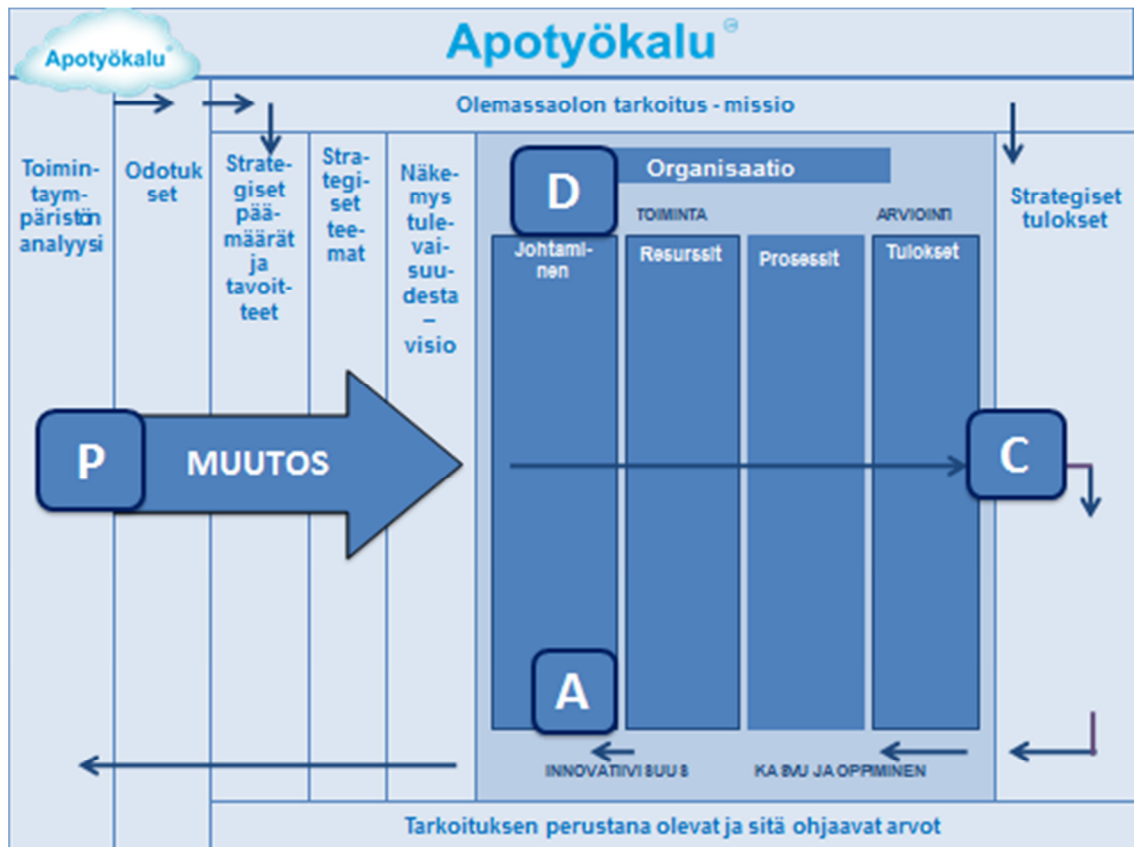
Apotyökalu®

Apotyökalu®

Olemassaolon tarkoitus - missio

Toimintaympäristön analyysi

Odotukset

Strategiset päämäärät ja tavoitteet

Strategiset teemat

Näkemys tulevaisuudesta – visio

D

Organisaatio

TOIMINTA

ARVIOINTI

Johtaminen

Resurssit

Prosessit

Tulokset

Strategiset tulokset

P

MUUTOS

C

A

INNOVATIIVISUUS

KASVU JA OPPIMINEN

Tarkoituksen perustana olevat ja sitä ohjaavat arvot